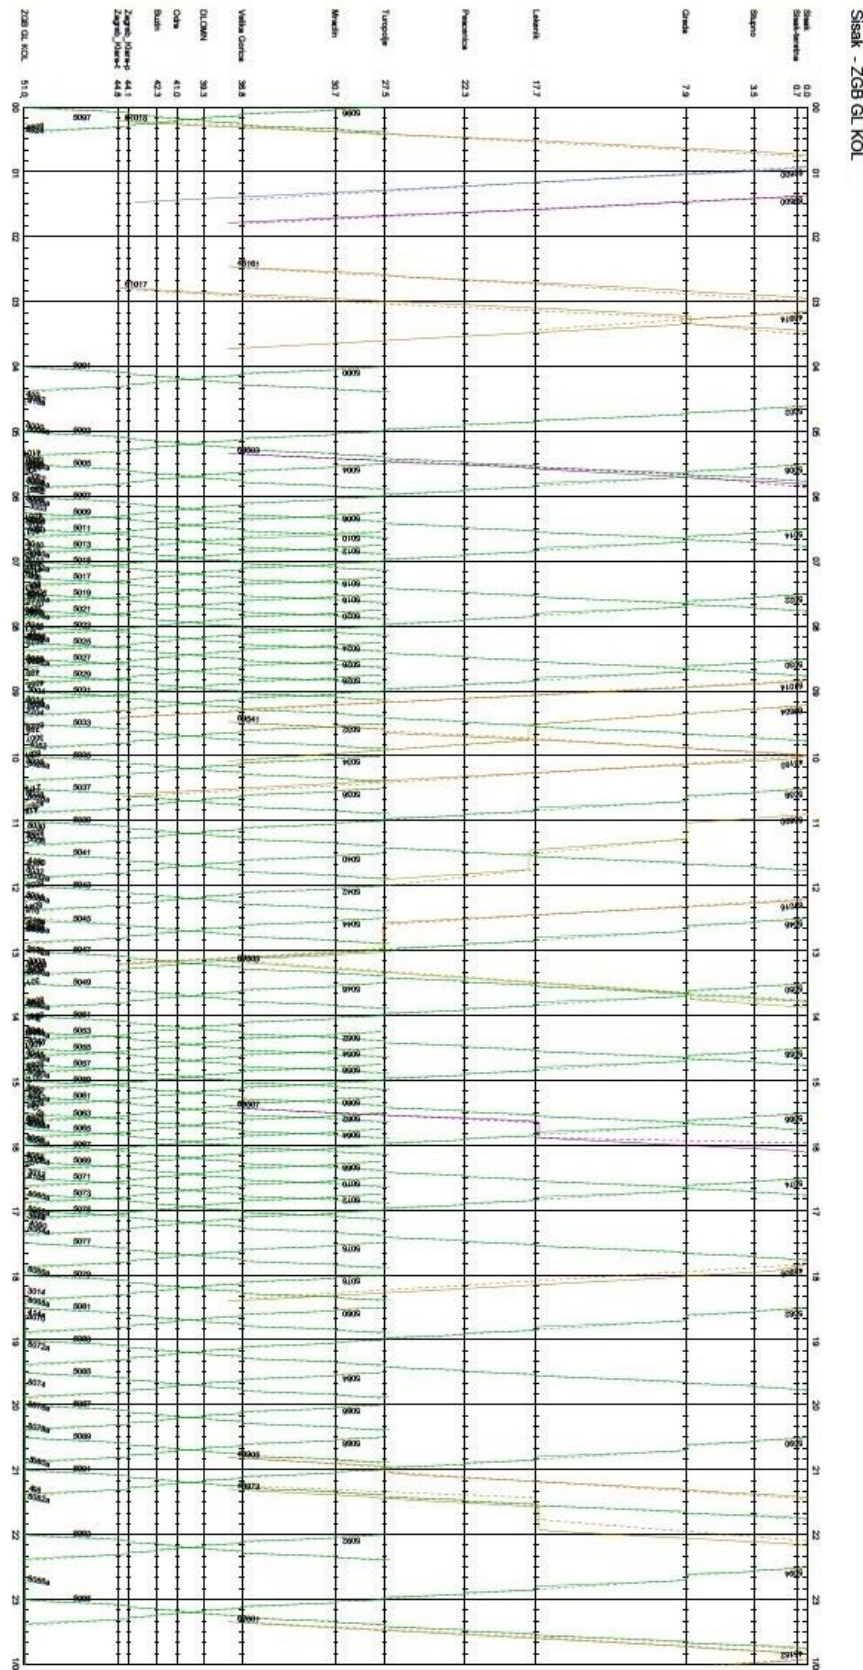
Sisak - ZGB GL KOL

Sisak
Sisak-tenis 0.0
0.7
Staprno 3.5
Greda 7.9
Lekenik 17.7
Pesčenica 22.3
Turopolje 27.5
Mraclin 30.7
Velika Gorica 35.8
DLOMIN 39.3
Odra 41.0
Buzin 42.3
Zagreb_Klara 44.1
Zagreb_Klara 44.8
ZGB GL KOL 51.0

00 01 02 03 04 05 06 07 08 09 10 11 12 13 14 15 16 17 18 19 20 21 22 23 00

5097
61015
5001
5003
5005
5007
5009
5011
5013
5015
5017
5019
5021
5023
5025
5027
5029
5031
5033
5035
5037
5039
5041
5043
5045
5047
5049
5051
5053
5055
5057
5059
5061
5063
5065
5067
5069
5071
5073
5075
5077
5079
5081
5083
5085
5087
5089
5091
5093
5095
61017
60161
60903
60541
60993
60007
60903
60973
60601